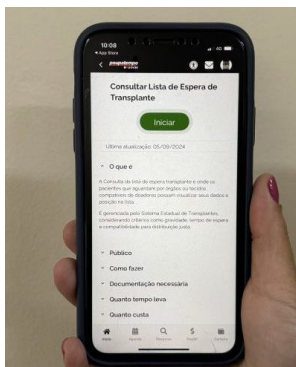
10:08
◂ App Store

< poupatempo

Consultar Lista de Espera de Transplante

Iniciar

Última atualização: 05/09/2024

^ O que é

A Consulta de lista de espera transplante é onde os pacientes que aguardam por órgãos ou tecidos compatíveis de doadores possam visualizar seus dados e posição na lista.

É gerenciada pelo Sistema Estadual de Transplantes, considerando critérios como gravidade, tempo de espera e compatibilidade para distribuição justa.

˅ Público

˅ Como fazer

˅ Documentação necessária

˅ Quanto tempo leva

˅ Quanto custa

Início Agenda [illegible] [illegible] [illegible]